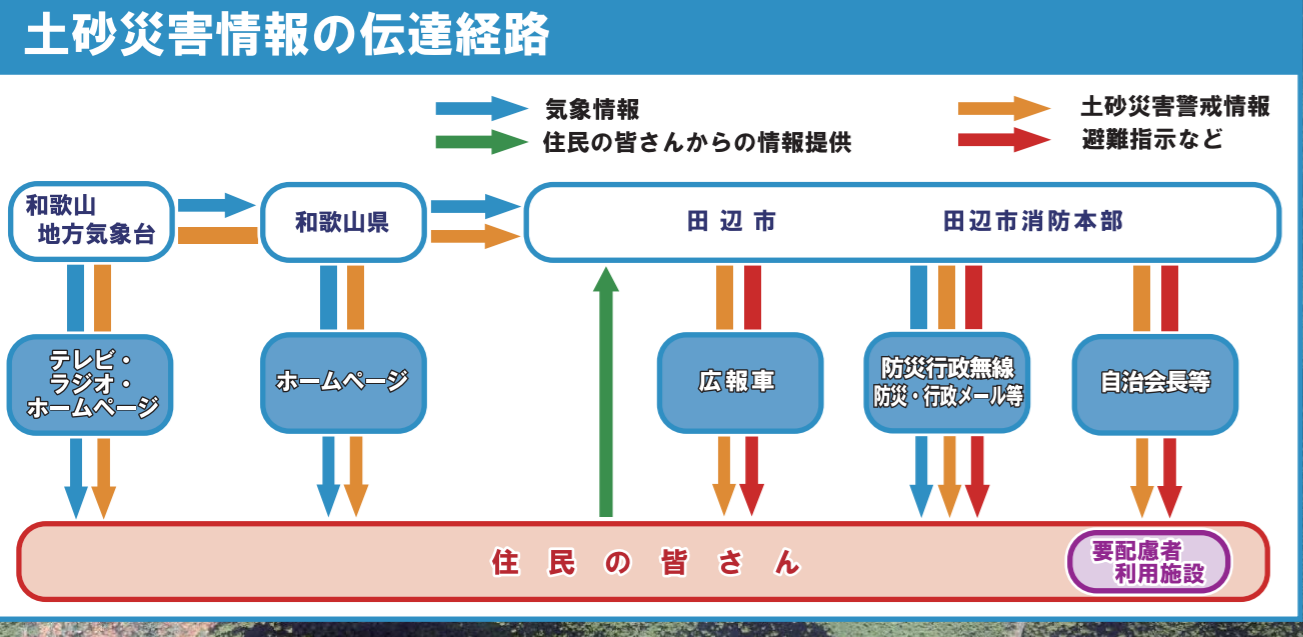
土砂災害情報の伝達経路

気象情報
住民の皆さんからの情報提供
土砂災害警戒情報
避難指示など

和歌山地方気象台
和歌山県
田辺市
田辺市消防本部

テレビ・ラジオ・ホームページ
ホームページ
広報車
防災行政無線
防災・行政メール等
自治会長等

住民の皆さん
要配慮者利用施設